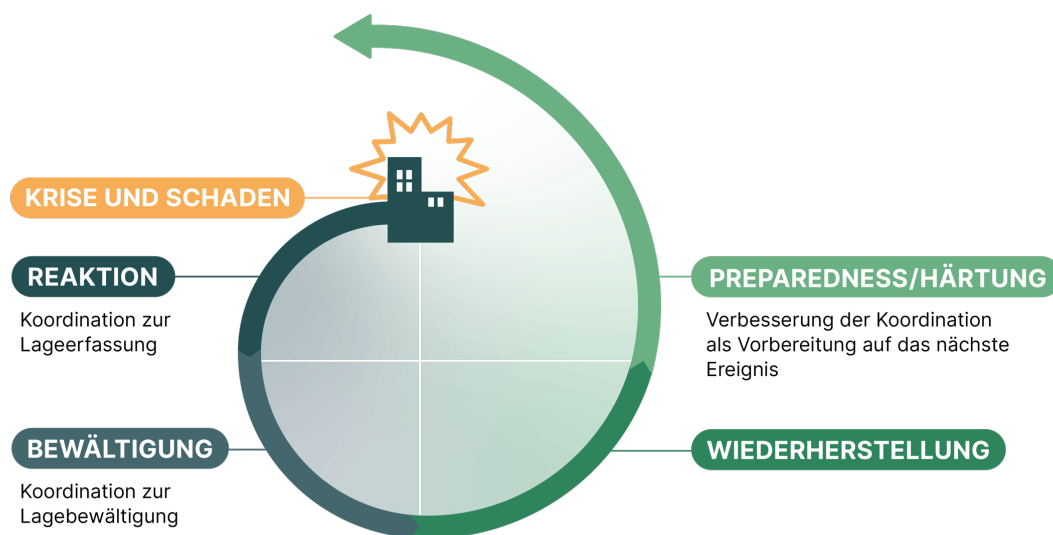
KRISE UND SCHADEN

REAKTION

Koordination zur Lageerfassung

BEWÄLTIGUNG

Koordination zur Lagebewältigung

PREPAREDNESS/HÄRTUNG

Verbesserung der Koordination als Vorbereitung auf das nächste Ereignis

WIEDERHERSTELLUNG